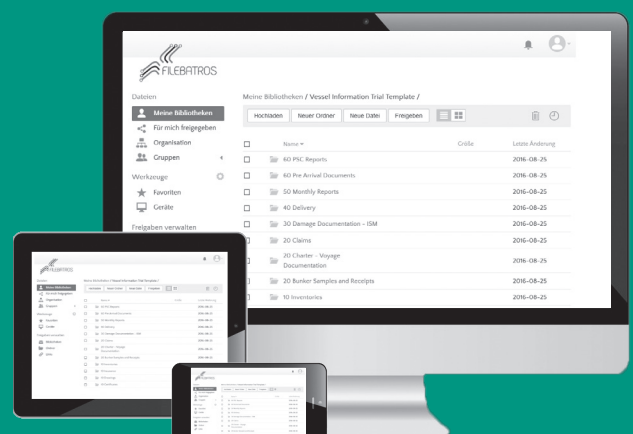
FILEBATROS

Dateien

Meine Bibliotheken

Für mich freigegeben

Organisation

Gruppen

Werkzeuge

Favoriten

Geräte

Freigaben verwalten

Meine Bibliotheken / Vessel Information Trial Template /

Hochladen Neuer Ordner Neue Datei Freigeben

| | Name | Größe | Letzte Änderung |
|---|---|---|---|
| | 60 PSC Reports | | 2016-08-25 |
| | 60 Pre Arrival Documents | | 2016-08-25 |
| | 50 Monthly Reports | | 2016-08-25 |
| | 40 Delivery | | 2016-08-25 |
| | 30 Damage Documentation - ISM | | 2016-08-25 |
| | 20 Claims | | 2016-08-25 |
| | 20 Charter - Voyage Documentation | | 2016-08-25 |
| | 20 Bunker Samples and Receipts | | 2016-08-25 |
| | 10 Inventories | | 2016-08-25 |